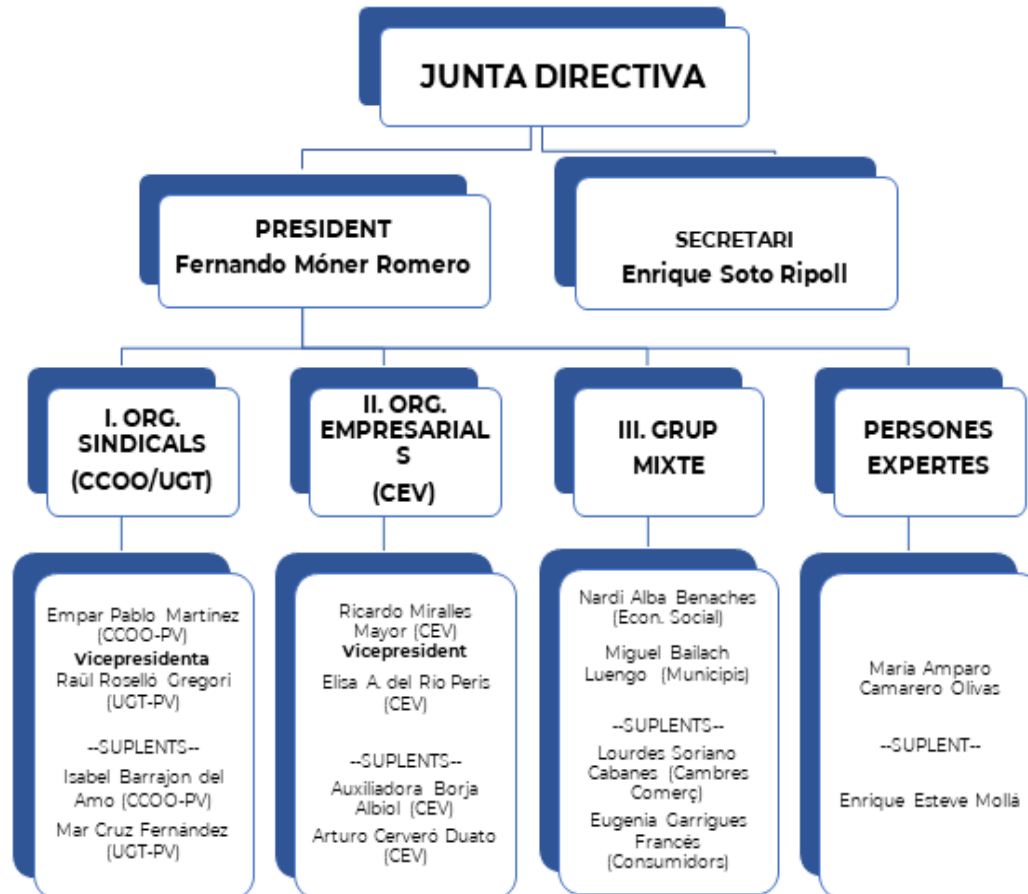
JUNTA DIRECTIVA

PRESIDENT
Fernando Móner Romero

SECRETARI
Enrique Soto Ripoll

I. ORG. SINDICALS (CCOO/UGT)

II. ORG. EMPRESARIAL S (CEV)

III. GRUP MIXTE

PERSONES EXPERTES

Empar Pablo Martínez (CCOO-PV)
Vicepresidenta
Raül Roselló Gregori (UGT-PV)

--SUPLENTS--
Isabel Barrajon del Amo (CCOO-PV)
Mar Cruz Fernández (UGT-PV)

Ricardo Miralles Mayor (CEV)
Vicepresident
Elisa A. del Rio Peris (CEV)

--SUPLENTS--
Auxiliadora Borja Albiol (CEV)
Arturo Cerveró Duato (CEV)

Nardi Alba Benaches (Econ. Social)
Miguel Bailach Luengo (Municipis)

--SUPLENTS--
Lourdes Soriano Cabanes (Cambres Comerç)
Eugenia Garrigues Francés (Consumidors)

María Amparo Camarero Olivas

--SUPLENT--

Enrique Esteve Mollá